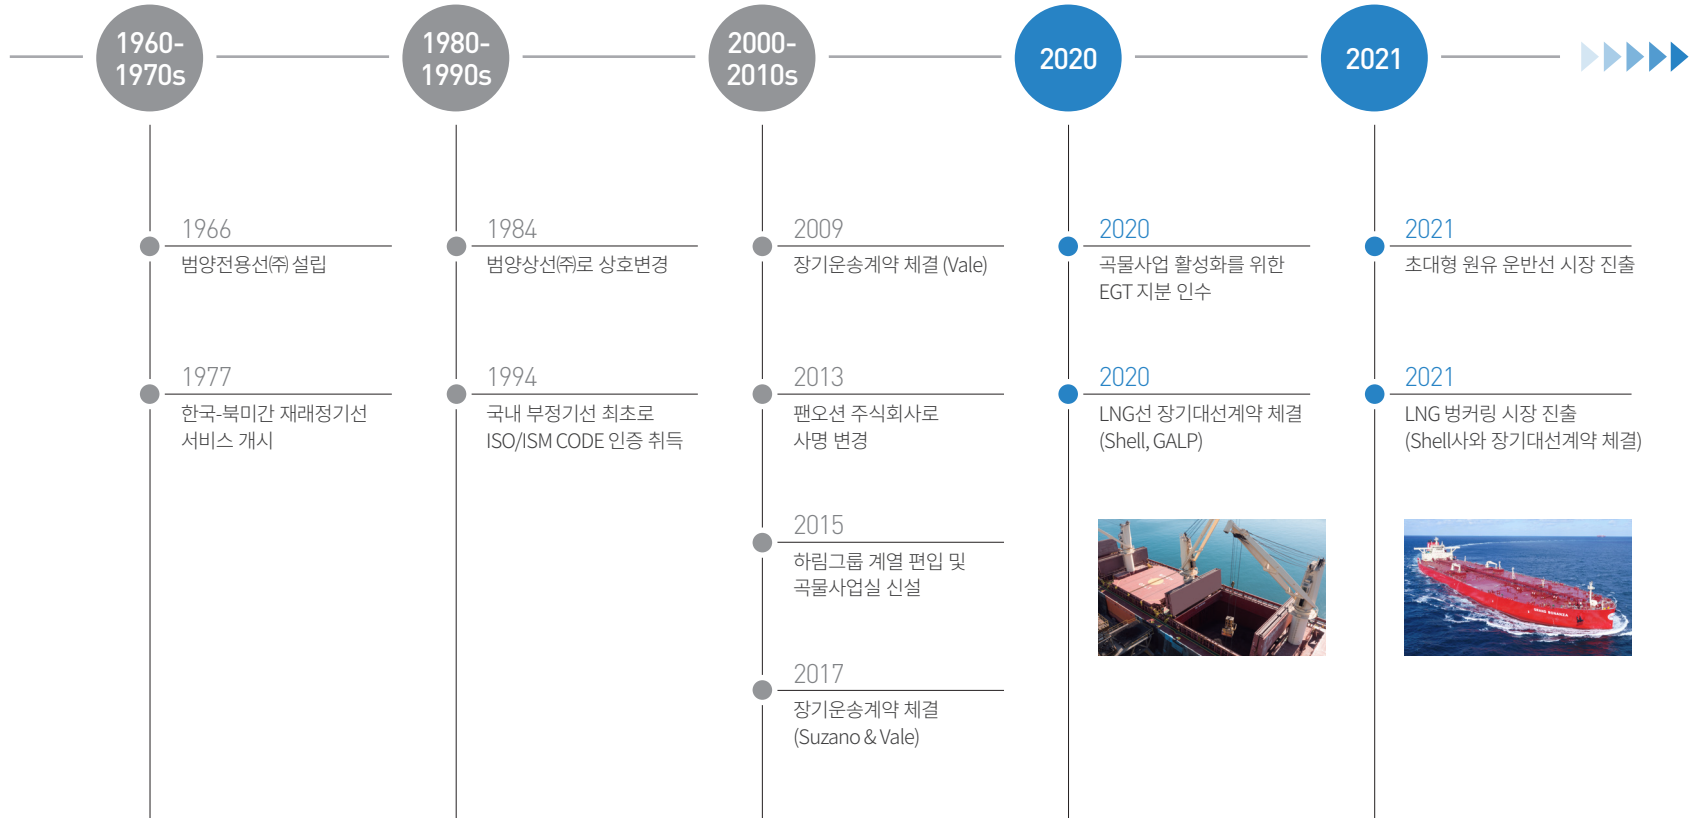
1960-1970s

1966
범양전용선㈜ 설립

1977
한국-북미간 재래정기선 서비스 개시

1980-1990s

1984
범양상선㈜로 상호변경

1994
국내 부정기선 최초로 ISO/ISM CODE 인증 취득

2000-2010s

2009
장기운송계약 체결 (Vale)

2013
팬오션 주식회사로 사명 변경

2015
하림그룹 계열 편입 및 곡물사업실 신설

2017
장기운송계약 체결 (Suzano & Vale)

2020

2020
곡물사업 활성화를 위한 EGT 지분 인수

2020
LNG선 장기대선계약 체결 (Shell, GALP)

2021

2021
초대형 원유 운반선 시장 진출

2021
LNG 벙커링 시장 진출 (Shell사와 장기대선계약 체결)